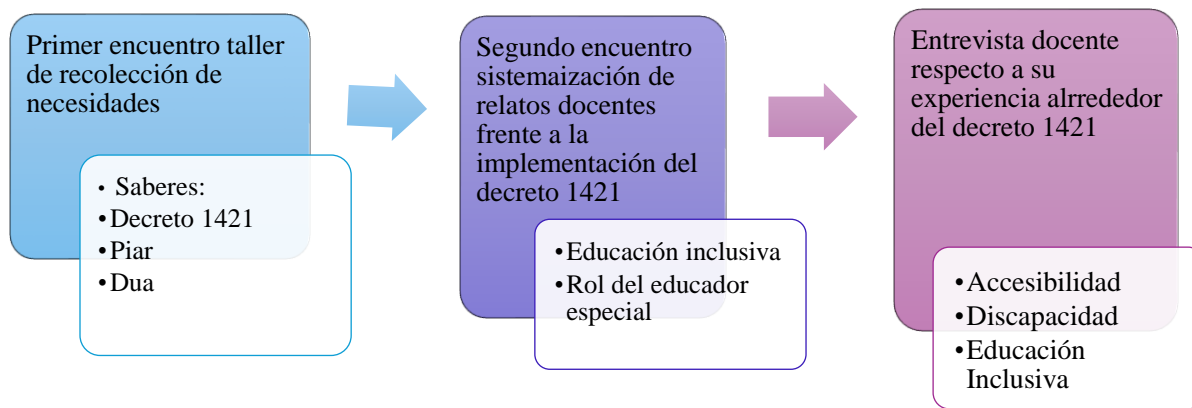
Primer encuentro taller de recolección de necesidades

- Saberes:
- Decreto 1421
- Piar
- Dua

Segundo encuentro sistemaización de relatos docentes frente a la implementación del decreto 1421

- Educación inclusiva
- Rol del educador especial

Entrevista docente respecto a su experiencia alrrededor del decreto 1421

- Accesibilidad
- Discapacidad
- Educación Inclusiva